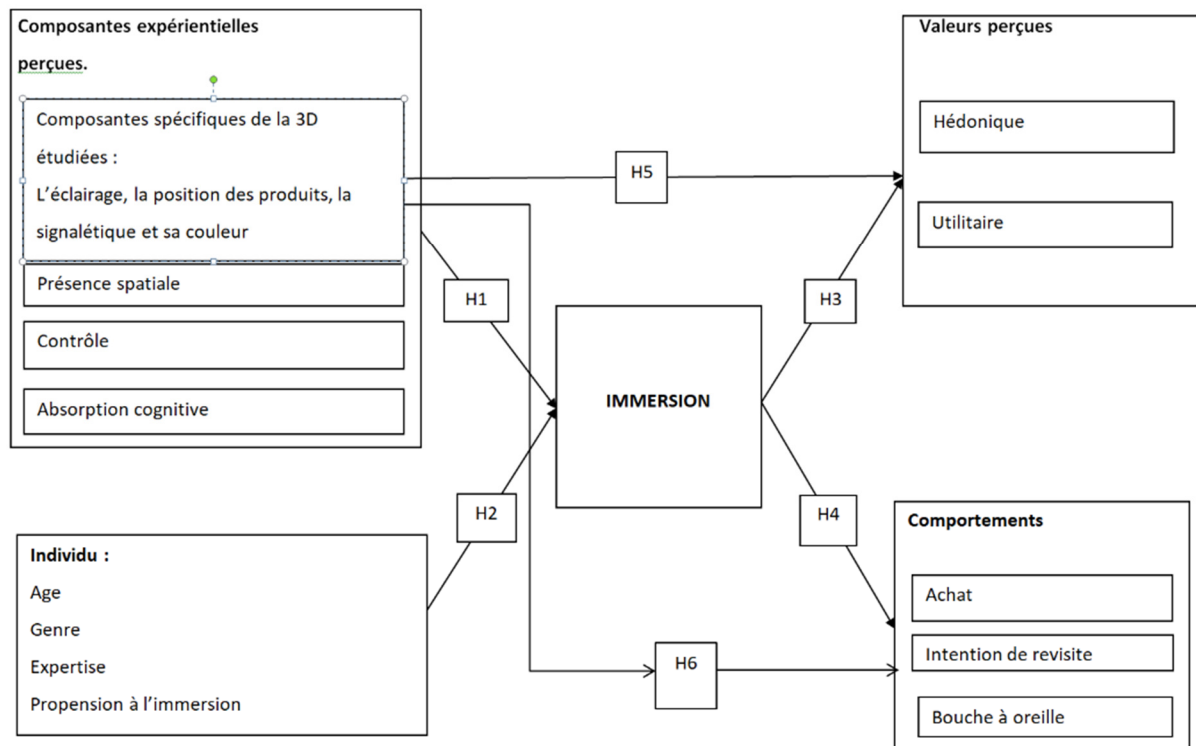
Composantes expérientielles perçues.

Composantes spécifiques de la 3D étudiées :
L'éclairage, la position des produits, la signalétique et sa couleur

Présence spatiale

Contrôle

Absorption cognitive

Valeurs perçues

Hédonique

Utilitaire

H5

H1

H3

IMMERSION

H2

H4

Individu :
Age
Genre
Expertise
Propension à l'immersion

Comportements

Achat

Intention de revisite

Bouche à oreille

H6